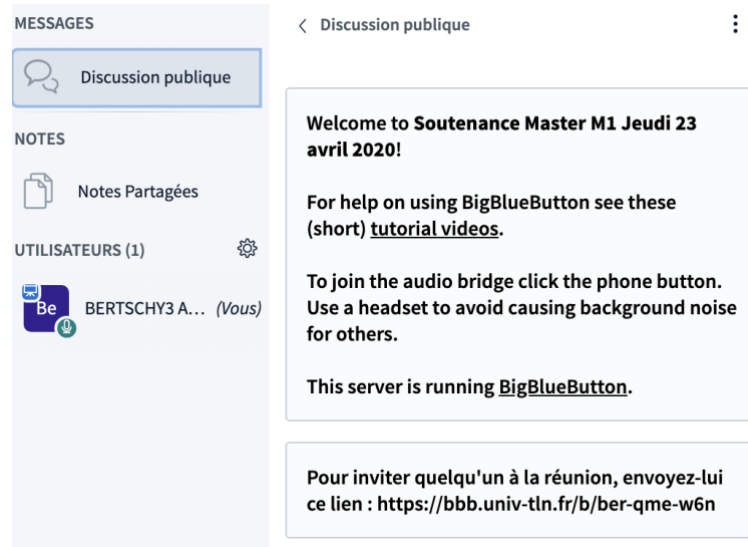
MESSAGES

Discussion publique

NOTES

Notes Partagées

UTILISATEURS (1)

Be

BERTSCHY3 A... (Vous)

Discussion publique

Welcome to **Soutenance Master M1 Jeudi 23 avril 2020**!

For help on using BigBlueButton see these (short) tutorial videos.

To join the audio bridge click the phone button. Use a headset to avoid causing background noise for others.

This server is running BigBlueButton.

Pour inviter quelqu'un à la réunion, envoyez-lui ce lien : https://bbb.univ-tln.fr/b/ber-qme-w6n